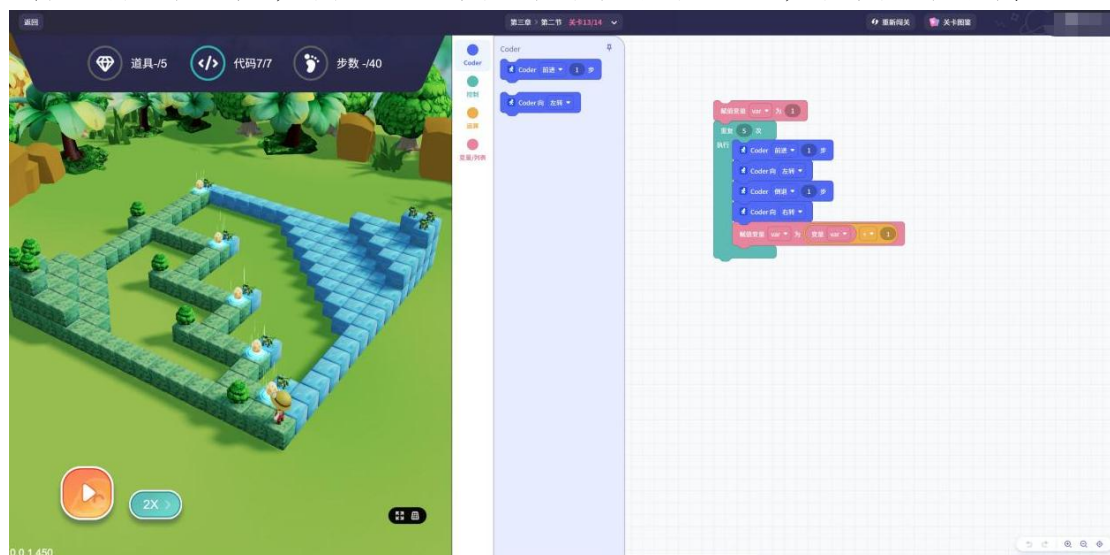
返回

第三章 > 第二节 关卡13/14

重新闯关 关卡图鉴

道具-/5 代码7/7 步数 -/40

Coder
控制
运算
变量/列表

Coder

Coder 前进 1 步

Coder向 左转

赋值变量 var 为 1
重复 5 次
执行
Coder 前进 1 步
Coder向 左转
Coder 倒退 1 步
Coder向 右转
赋值变量 var 为 变量 var + 1

2X

0.0.1.450